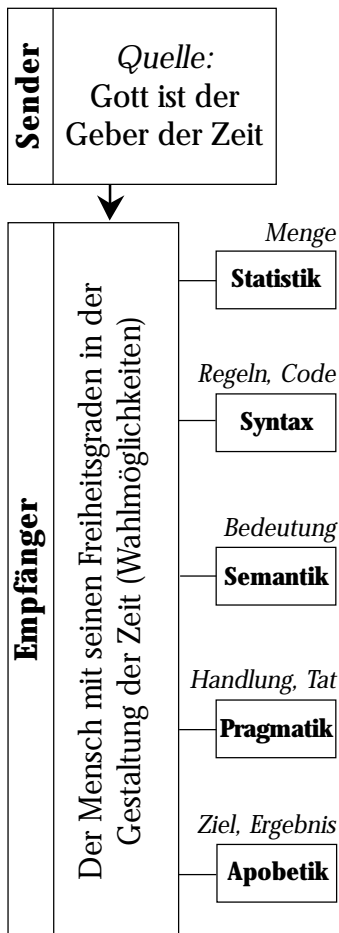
Sender

Quelle:
Gott ist der Geber der Zeit

Empfänger

Der Mensch mit seinen Freiheitsgraden in der Gestaltung der Zeit (Wahlmöglichkeiten)

Menge
Statistik

Regeln, Code
Syntax

Bedeutung
Semantik

Handlung, Tat
Pragmatik

Ziel, Ergebnis
Apobetik